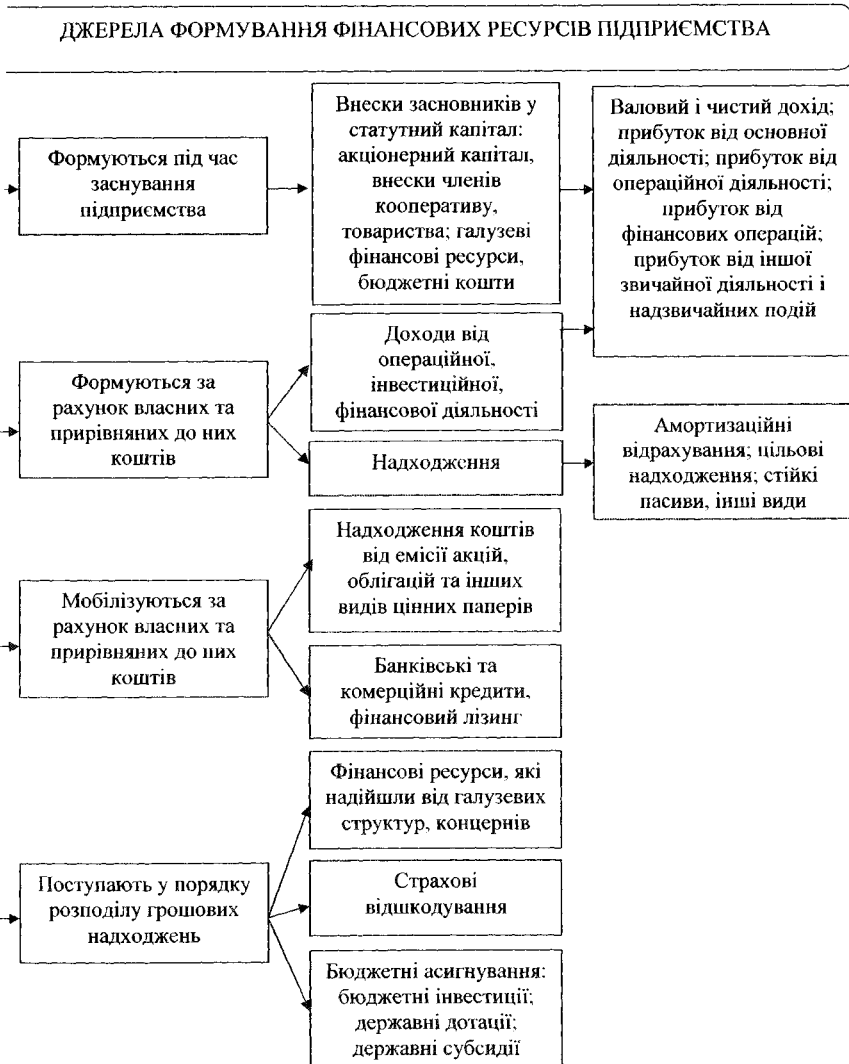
ДЖЕРЕЛА ФОРМУВАННЯ ФІНАНСОВИХ РЕСУРСІВ ПІДПРИЄМСТВА

Формуються під час заснування підприємства

Внески засновників у статутний капітал: акціонерний капітал, внески членів кооперативу, товариства; галузеві фінансові ресурси, бюджетні кошти

Валовий і чистий дохід; прибуток від основної діяльності; прибуток від операційної діяльності; прибуток від фінансових операцій; прибуток від іншої звичайної діяльності і надзвичайних подій

Формуються за рахунок власних та прирівняних до них коштів

Доходи від операційної, інвестиційної, фінансової діяльності

Надходження

Амортизаційні відрахування; цільові надходження; стійкі пасиви, інші види

Мобілізуються за рахунок власних та прирівняних до них коштів

Надходження коштів від емісії акцій, облігацій та інших видів цінних паперів

Банківські та комерційні кредити, фінансовий лізинг

Поступають у порядку розподілу грошових надходжень

Фінансові ресурси, які надійшли від галузевих структур, концернів

Страхові відшкодування

Бюджетні асигнування: бюджетні інвестиції; державні дотації; державні субсидії